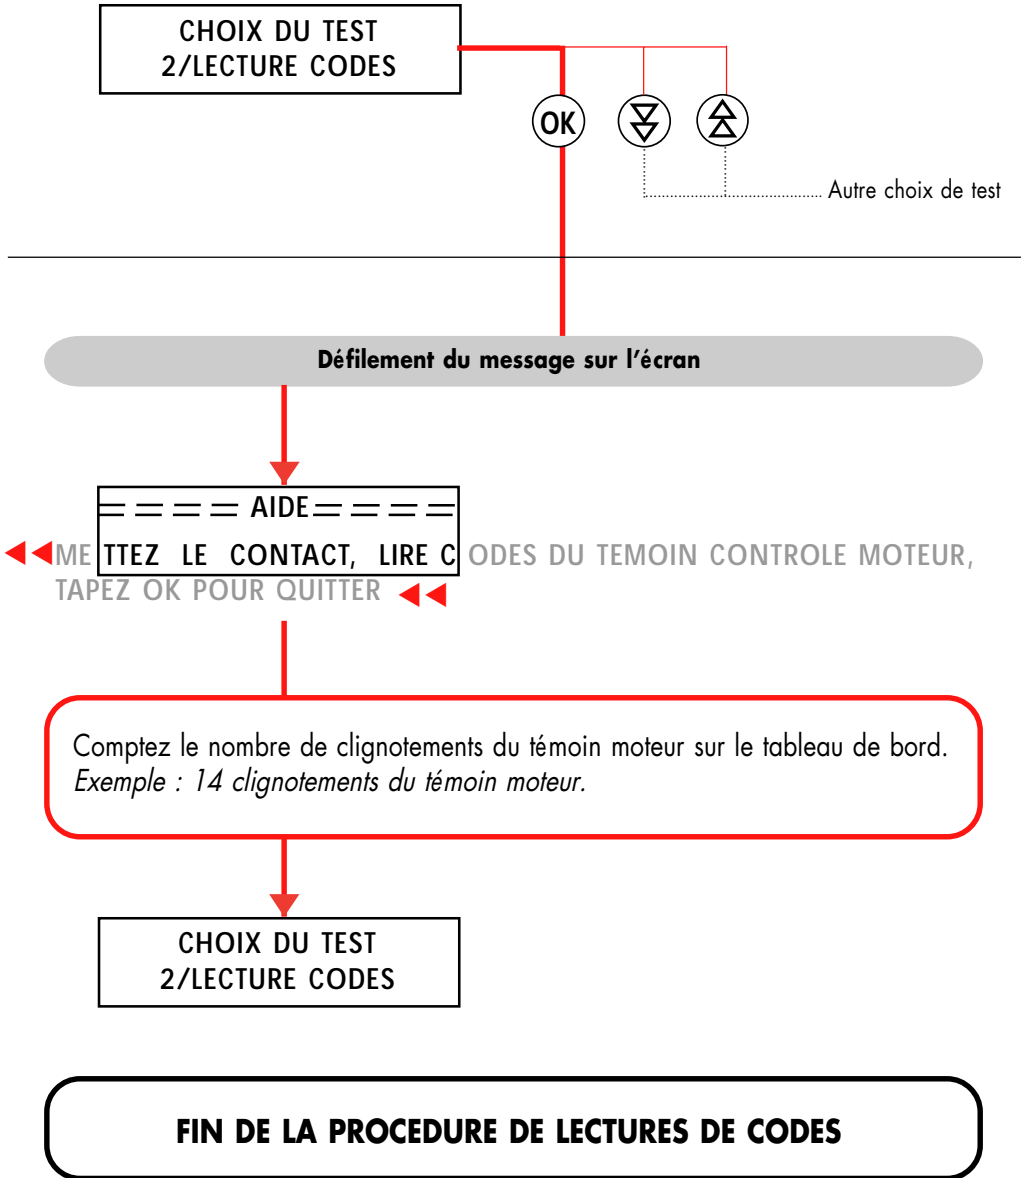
CHOIX DU TEST
2/LECTURE CODES

OK

Autre choix de test

Défilement du message sur l'écran

==== AIDE ====

METTEZ LE CONTACT, LIRE CODES DU TEMOIN CONTROLE MOTEUR, TAPEZ OK POUR QUITTER

Comptez le nombre de clignotements du témoin moteur sur le tableau de bord.
*Exemple : 14 clignotements du témoin moteur.*

CHOIX DU TEST
2/LECTURE CODES

FIN DE LA PROCEDURE DE LECTURES DE CODES